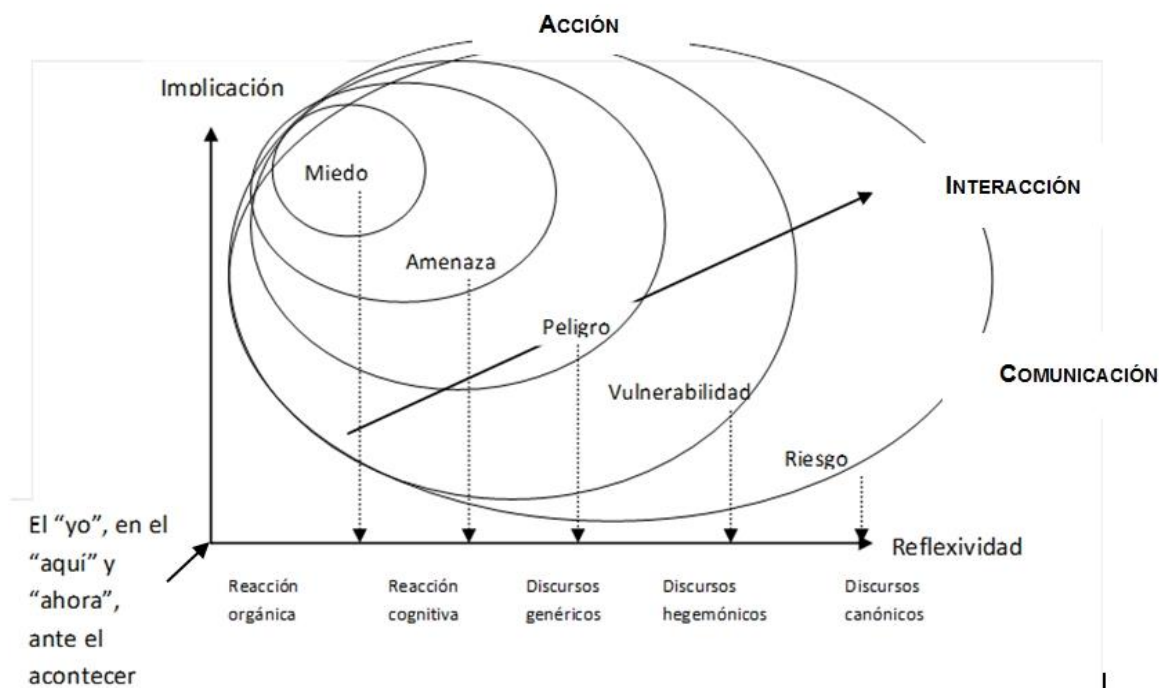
ACCIÓN

Implicación

INTERACCIÓN

COMUNICACIÓN

Miedo

Amenaza

Peligro

Vulnerabilidad

Riesgo

El "yo", en el "aquí" y "ahora", ante el acontecer

Reflexividad

Reacción orgánica

Reacción cognitiva

Discursos genéricos

Discursos hegemónicos

Discursos canónicos